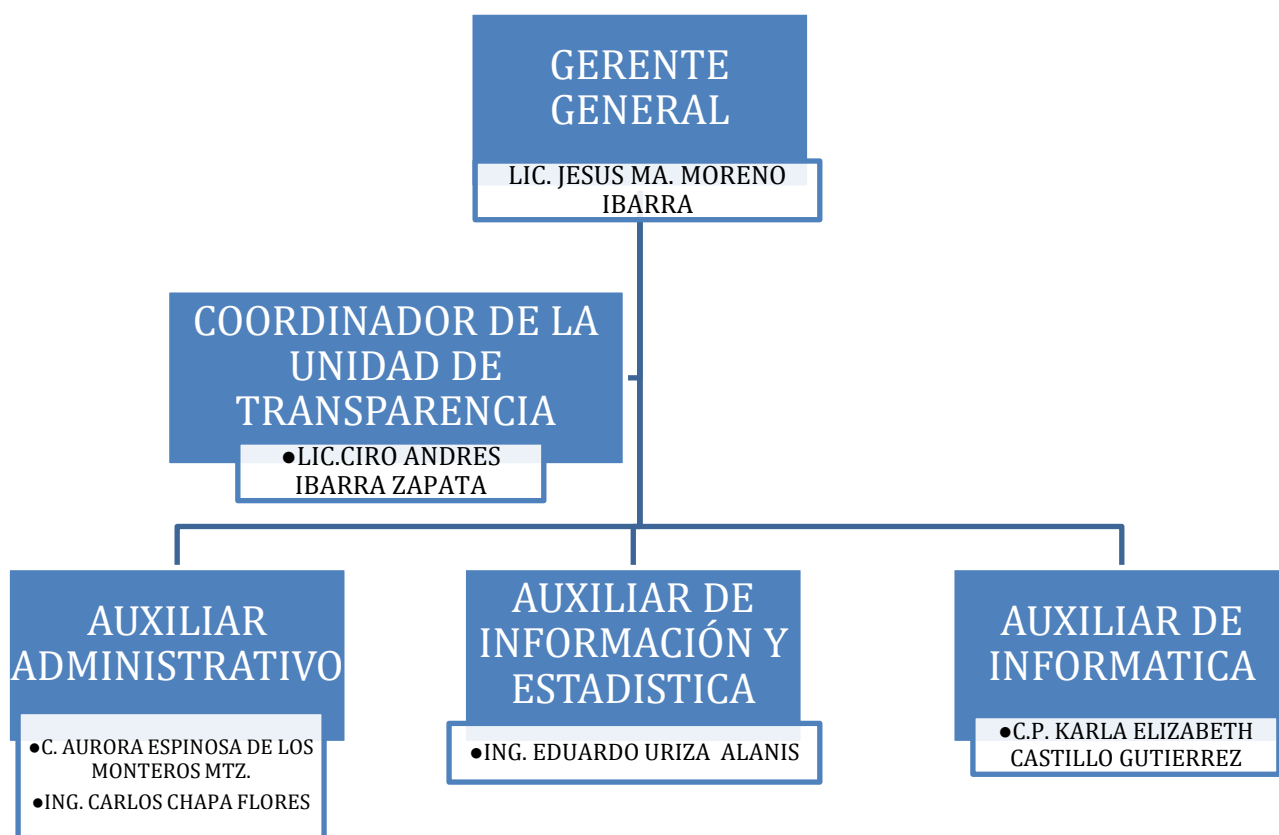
GERENTE GENERAL

LIC. JESUS MA. MORENO IBARRA

COORDINADOR DE LA UNIDAD DE TRANSPARENCIA

●LIC.CIRO ANDRES IBARRA ZAPATA

AUXILIAR ADMINISTRATIVO

●C. AURORA ESPINOSA DE LOS MONTEROS MTZ.
●ING. CARLOS CHAPA FLORES

AUXILIAR DE INFORMACIÓN Y ESTADISTICA

●ING. EDUARDO URIZA ALANIS

AUXILIAR DE INFORMATICA

●C.P. KARLA ELIZABETH CASTILLO GUTIERREZ